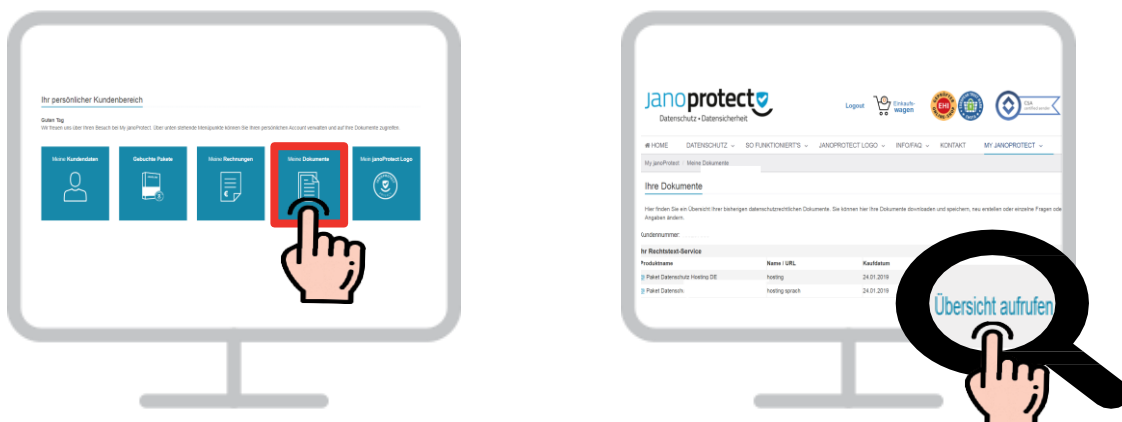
Ihr persönlicher Kundenbereich

Guten Tag
Wir freuen uns über Ihren Besuch bei My janoProtect. Über unten stehende Menüpunkte können Sie Ihren persönlichen Account verwalten und auf Ihre Dokumente zugreifen.

Meine Kundendaten

Gebuchte Pakete

Meine Rechnungen

Meine Dokumente

Mein janoProtect Logo

janoprotect
Datenschutz • Datensicherheit

Logout

Einkaufswagen

HOME DATENSCHUTZ SO FUNKTIONIERT'S JANOPROTECT LOGO INFO/FAQ KONTAKT MY JANOPROTECT

My janoProtect / Meine Dokumente

Ihre Dokumente

Hier finden Sie ein Übersicht Ihrer bisherigen datenschutzrechtlichen Dokumente. Sie können hier Ihre Dokumente downloaden und speichern, neu erstellen oder einzelne Fragen ode Angaben ändern.

Kundennummer:

hr Rechtstext-Service

| Produktname | Name / URL | Kaufdatum |
|---|---|---|
| Paket Datenschutz Hosting DE | hosting | 24.01.2019 |
| Paket Datensch. | hosting sprach | 24.01.2019 |

Übersicht aufrufen